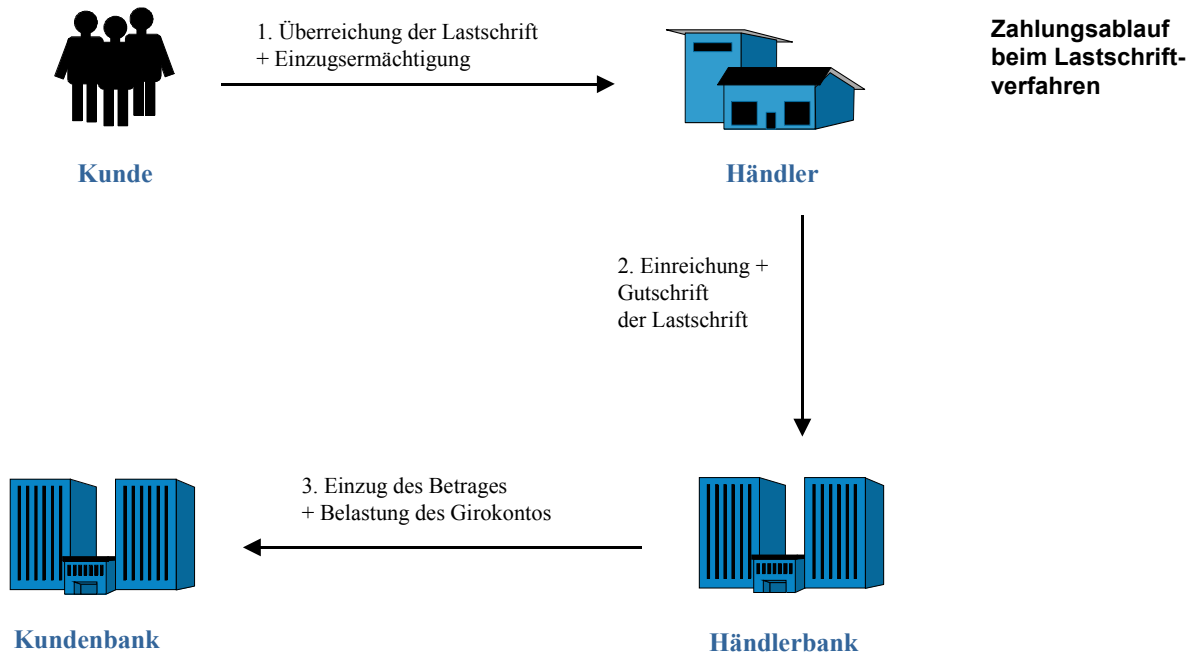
Zahlungsablauf beim Lastschriftverfahren

1. Überreichung der Lastschrift
+ Einzugsermächtigung

Kunde

Händler

2. Einreichung +
Gutschrift
der Lastschrift

3. Einzug des Betrages
+ Belastung des Girokontos

Kundenbank

Händlerbank